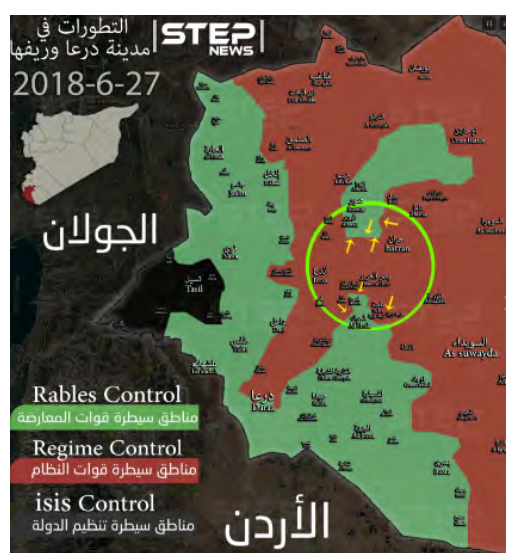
التطورات في مدينة درعا وريفها
STEP NEWS
2018-6-27
الجولان
تسيل
Tasil
حران
Harran
السويداء
As suwayda
درعا
Dara
Rables Control
مناطق سيطرة قوات المعارضة
Regime Control
مناطق سيطرة قوات النظام
isis Control
مناطق سيطرة تنظيم الدولة
الأردن